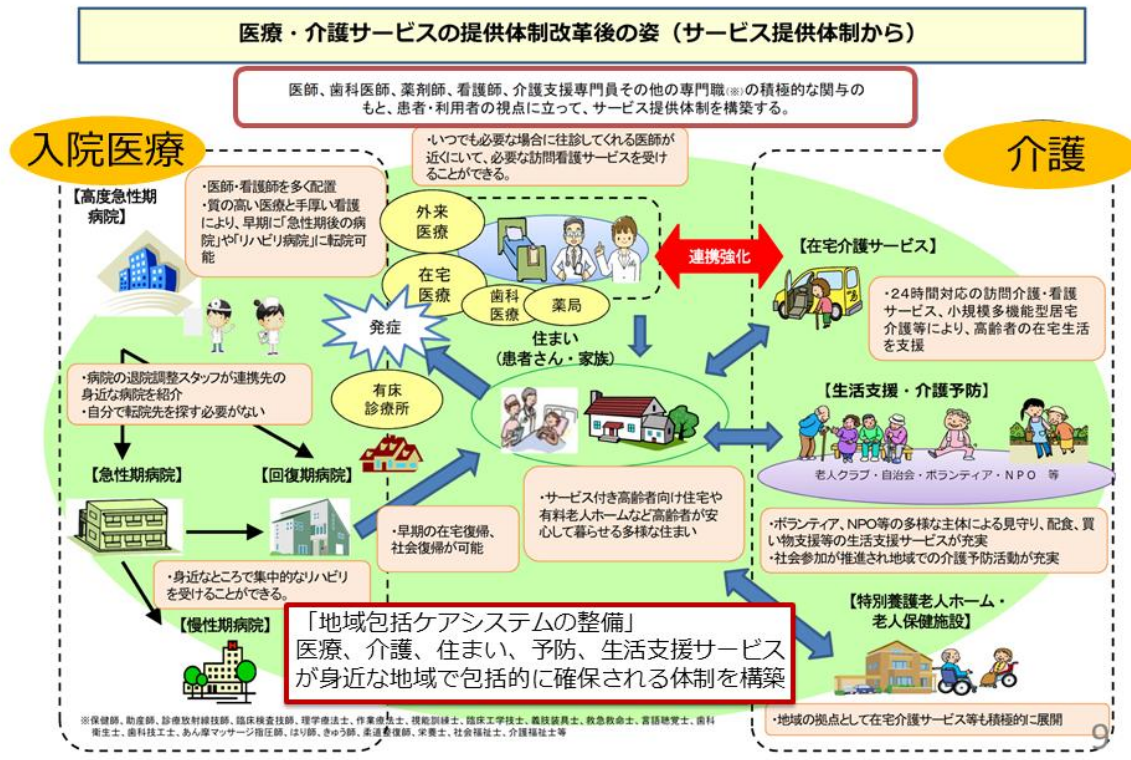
医療・介護サービスの提供体制改革後の姿（サービス提供体制から）

医師、歯科医師、薬剤師、看護師、介護支援専門員その他の専門職(※)の積極的な関与のもと、患者・利用者の視点に立って、サービス提供体制を構築する。

入院医療

介護

【高度急性期病院】

・医師・看護師を多く配置
・質の高い医療と手厚い看護により、早期に「急性期後の病院」や「リハビリ病院」に転院可能

・いつでも必要な場合に往診してくれる医師が近くにいて、必要な訪問看護サービスを受けることができる。

外来医療

在宅医療

歯科医療

薬局

連携強化

【在宅介護サービス】

・24時間対応の訪問介護・看護サービス、小規模多機能型居宅介護等により、高齢者の在宅生活を支援

発症

住まい
（患者さん・家族）

有床診療所

・病院の退院調整スタッフが連携先の身近な病院を紹介
・自分で転院先を探す必要がない

【生活支援・介護予防】

老人クラブ・自治会・ボランティア・NPO 等

【急性期病院】

【回復期病院】

・サービス付き高齢者向け住宅や有料老人ホームなど高齢者が安心して暮らせる多様な住まい

・早期の在宅復帰、社会復帰が可能

・ボランティア、NPO等の多様な主体による見守り、配食、買い物支援等の生活支援サービスが充実
・社会参加が推進され地域での介護予防活動が充実

・身近なところで集中的なリハビリを受けることができる。

【慢性期病院】

「地域包括ケアシステムの整備」
医療、介護、住まい、予防、生活支援サービスが身近な地域で包括的に確保される体制を構築

【特別養護老人ホーム・老人保健施設】

※保健師、助産師、診療放射線技師、臨床検査技師、理学療法士、作業療法士、視能訓練士、臨床工学技士、義肢装具士、救急救命士、言語聴覚士、歯科衛生士、歯科技工士、あん摩マッサージ指圧師、はり師、きゅう師、柔道整復師、栄養士、社会福祉士、介護福祉士等

・地域の拠点として在宅介護サービス等も積極的に展開

9